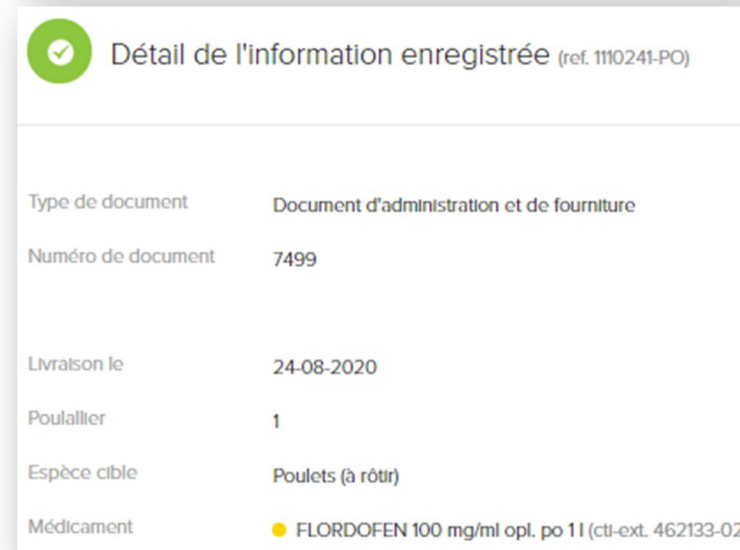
Détail de l'information enregistrée (ref. 1110241-PO)

Type de document | Document d'administration et de fourniture

Numéro de document | 7499

Livraison le | 24-08-2020

Poulallier | 1

Espèce cible | Poulets (à rôtir)

Médicament | FLORDOFEN 100 mg/ml opl. po 1 l (ctl-ext. 462133-0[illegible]